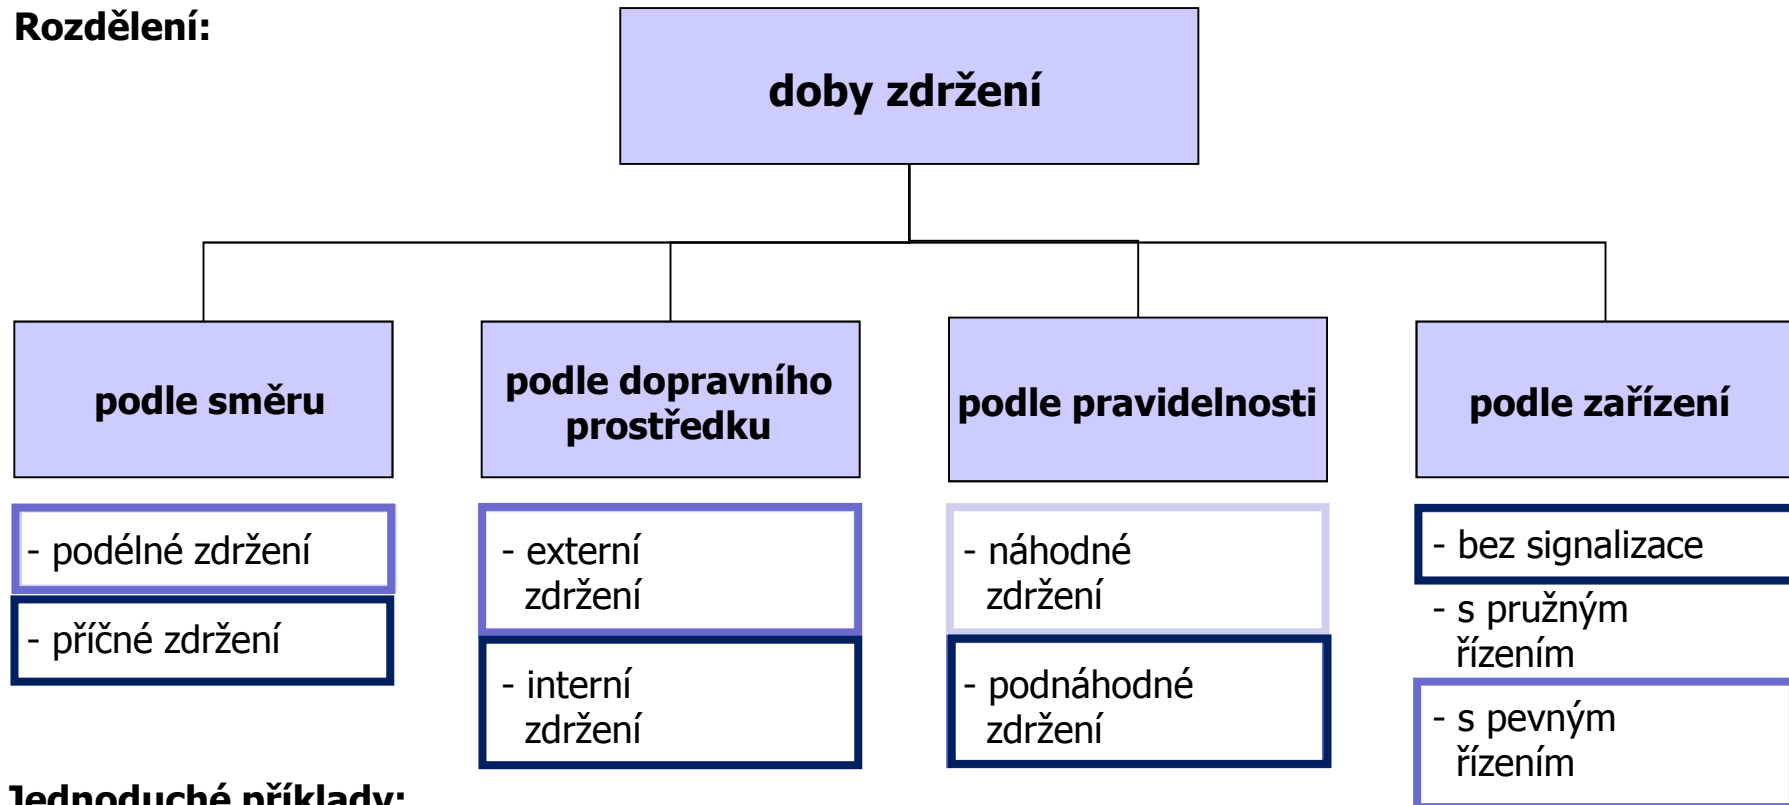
Rozdělení:

doby zdržení

podle směru

podle dopravního prostředku

podle pravidelnosti

podle zařízení

- podélné zdržení

- příčné zdržení

- externí zdržení

- interní zdržení

- náhodné zdržení

- podnáhodné zdržení

- bez signalizace

- s pružným řízením

- s pevným řízením

Jednoduché příklady: